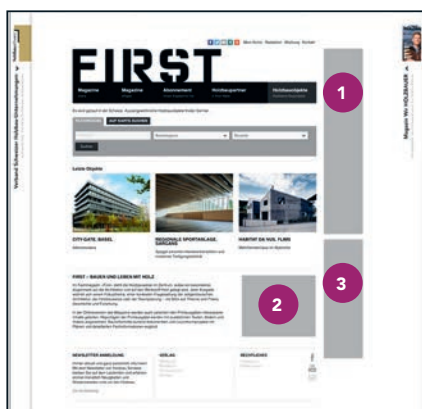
Verband Schweizer Holzbau-Unternehmungen

Magazin für HOLZBAUER

Mein Konto Redaktion Werbung Kontakt

FIRST

Magazine

Magazine

Abonnement

Holzbaupartner

Holzbauobjekte

1

LETZTE OBJEKTE

CITY GATE, BASEL

REGIONALE SPORTANLAGE, SARGANS

HABITAT DA HUIL FLIMS

2

3

FIRST – BAUEN UND LEBEN MIT HOLZ

NEWSLETTER ANMELDUNG

VERLAG

BEZUGSQUELLE